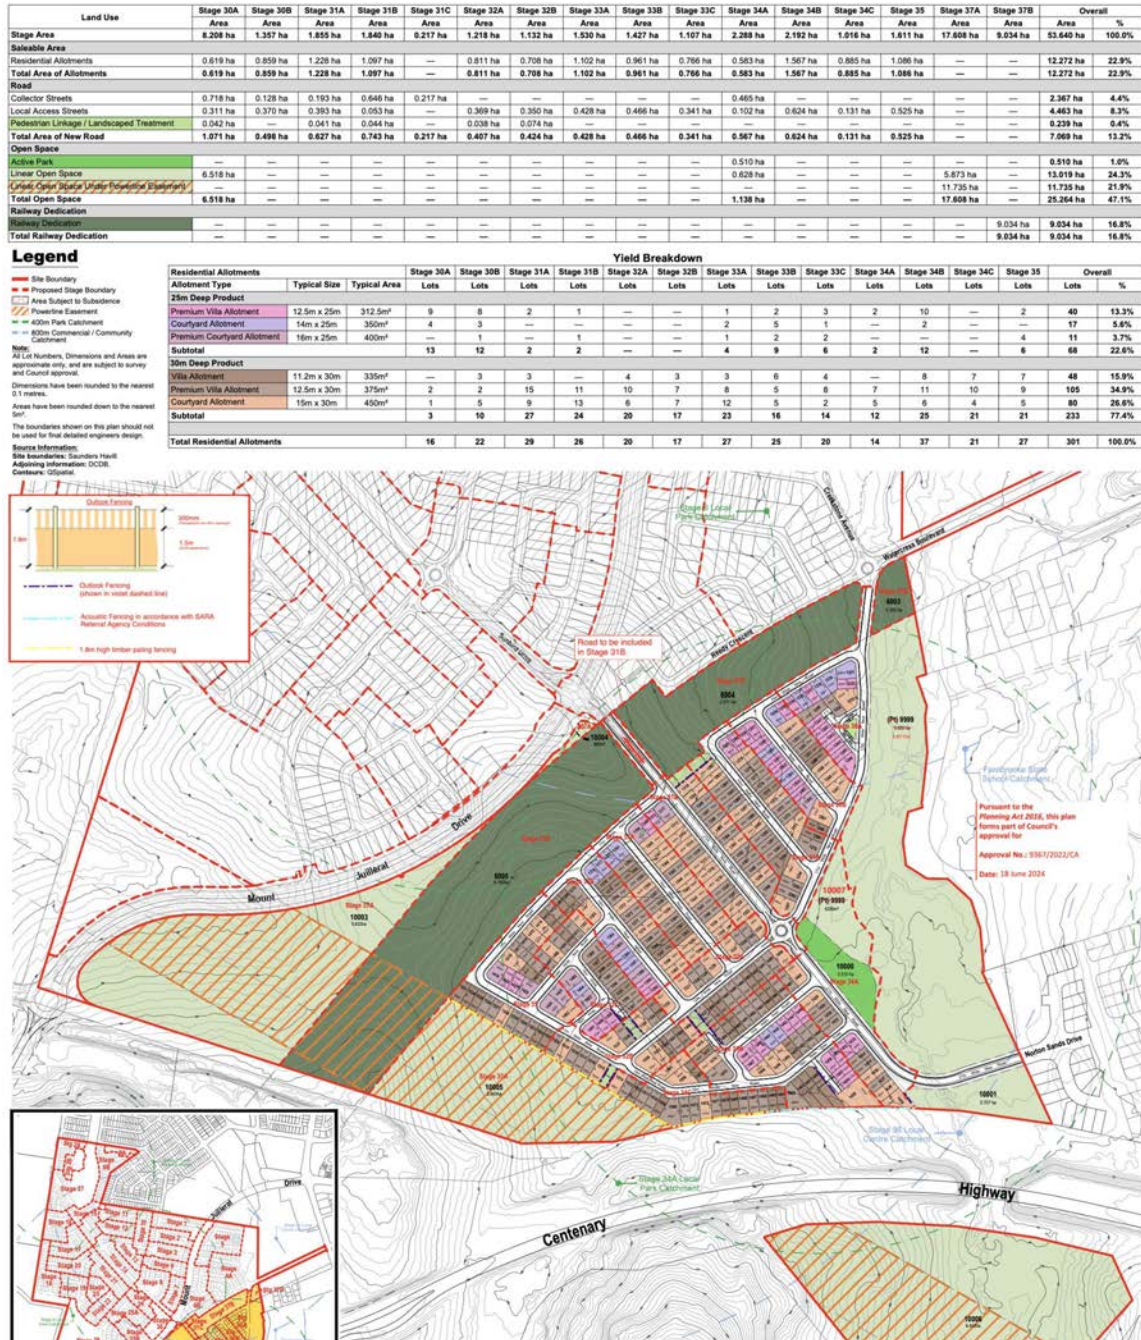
| Land Use | Stage 30A | Stage 30B | Stage 31A | Stage 31B | Stage 31C | Stage 32A | Stage 32B | Stage 33A | Stage 33B | Stage 33C | Stage 34A | Stage 34B | Stage 34C | Stage 35 | Stage 37A | Stage 37B | Overall | |
|---|---|---|---|---|---|---|---|---|---|---|---|---|---|---|---|---|---|---|
| | Area | Area | Area | Area | Area | Area | Area | Area | Area | Area | Area | Area | Area | Area | Area | Area | Area | % |
| Stage Area | 8.208 ha | 1.357 ha | 1.855 ha | 1.840 ha | 0.217 ha | 1.218 ha | 1.132 ha | 1.530 ha | 1.427 ha | 1.107 ha | 2.288 ha | 2.192 ha | 1.016 ha | 1.611 ha | 17.608 ha | 9.034 ha | 53.640 ha | 100.0% |
| Saleable Area | | | | | | | | | | | | | | | | | | |
| Residential Allotments | 0.619 ha | 0.859 ha | 1.228 ha | 1.097 ha | — | 0.811 ha | 0.708 ha | 1.102 ha | 0.961 ha | 0.766 ha | 0.583 ha | 1.567 ha | 0.885 ha | 1.086 ha | — | — | 12.272 ha | 22.9% |
| Total Area of Allotments | 0.619 ha | 0.859 ha | 1.228 ha | 1.097 ha | — | 0.811 ha | 0.708 ha | 1.102 ha | 0.961 ha | 0.766 ha | 0.583 ha | 1.567 ha | 0.885 ha | 1.086 ha | — | — | 12.272 ha | 22.9% |
| Road | | | | | | | | | | | | | | | | | | |
| Collector Streets | 0.718 ha | 0.128 ha | 0.193 ha | 0.646 ha | 0.217 ha | — | — | — | — | — | 0.465 ha | — | — | — | — | — | 2.367 ha | 4.4% |
| Local Access Streets | 0.311 ha | 0.370 ha | 0.393 ha | 0.053 ha | — | 0.369 ha | 0.350 ha | 0.428 ha | 0.466 ha | 0.341 ha | 0.102 ha | 0.624 ha | 0.131 ha | 0.525 ha | — | — | 4.463 ha | 8.3% |
| Pedestrian Linkage / Landscaped Treatment | 0.042 ha | — | 0.041 ha | 0.044 ha | — | 0.038 ha | 0.074 ha | — | — | — | — | — | — | — | — | — | 0.239 ha | 0.4% |
| Total Area of New Road | 1.071 ha | 0.498 ha | 0.627 ha | 0.743 ha | 0.217 ha | 0.407 ha | 0.424 ha | 0.428 ha | 0.466 ha | 0.341 ha | 0.567 ha | 0.624 ha | 0.131 ha | 0.525 ha | — | — | 7.069 ha | 13.2% |
| Open Space | | | | | | | | | | | | | | | | | | |
| Active Park | — | — | — | — | — | — | — | — | — | — | 0.510 ha | — | — | — | — | — | 0.510 ha | 1.0% |
| Linear Open Space | 6.518 ha | — | — | — | — | — | — | — | — | — | 0.628 ha | — | — | — | 5.873 ha | — | 13.019 ha | 24.3% |
| Linear Open Space Under Powerline Easement | — | — | — | — | — | — | — | — | — | — | — | — | — | — | 11.735 ha | — | 11.735 ha | 21.9% |
| Total Open Space | 6.518 ha | — | — | — | — | — | — | — | — | — | 1.138 ha | — | — | — | 17.608 ha | — | 25.264 ha | 47.1% |
| Railway Dedication | | | | | | | | | | | | | | | | | | |
| Railway Dedication | — | — | — | — | — | — | — | — | — | — | — | — | — | — | — | 9.034 ha | 9.034 ha | 16.8% |
| Total Railway Dedication | — | — | — | — | — | — | — | — | — | — | — | — | — | — | — | 9.034 ha | 9.034 ha | 16.8% |

Legend
Site Boundary
Proposed Stage Boundary
Area Subject to Subsidence
Powerline Easement
400m Park Catchment
800m Commercial / Community Catchment

Note:
All Lot Numbers, Dimensions and Areas are approximate only, and are subject to survey and Council approval.
Dimensions have been rounded to the nearest 0.1 metres.
Areas have been rounded down to the nearest 5m².
The boundaries shown on this plan should not be used for final detailed engineers design.

Source Information:
Site boundaries: Saunders Havill
Adjoining information: DCDB.
Contours: QSpatial.

Yield Breakdown

| Residential Allotments | | | Stage 30A | Stage 30B | Stage 31A | Stage 31B | Stage 32A | Stage 32B | Stage 33A | Stage 33B | Stage 33C | Stage 34A | Stage 34B | Stage 34C | Stage 35 | Overall | |
|---|---|---|---|---|---|---|---|---|---|---|---|---|---|---|---|---|---|
| Allotment Type | Typical Size | Typical Area | Lots | Lots | Lots | Lots | Lots | Lots | Lots | Lots | Lots | Lots | Lots | Lots | Lots | Lots | % |
| 25m Deep Product | | | | | | | | | | | | | | | | | |
| Premium Villa Allotment | 12.5m x 25m | 312.5m² | 9 | 8 | 2 | 1 | — | — | 1 | 2 | 3 | 2 | 10 | — | 2 | 40 | 13.3% |
| Courtyard Allotment | 14m x 25m | 350m² | 4 | 3 | — | — | — | — | 2 | 5 | 1 | — | 2 | — | — | 17 | 5.6% |
| Premium Courtyard Allotment | 16m x 25m | 400m² | — | 1 | — | 1 | — | — | 1 | 2 | 2 | — | — | — | 4 | 11 | 3.7% |
| Subtotal | | | 13 | 12 | 2 | 2 | — | — | 4 | 9 | 6 | 2 | 12 | — | 6 | 68 | 22.6% |
| 30m Deep Product | | | | | | | | | | | | | | | | | |
| Villa Allotment | 11.2m x 30m | 335m² | — | 3 | 3 | — | 4 | 3 | 3 | 6 | 4 | — | 8 | 7 | 7 | 48 | 15.9% |
| Premium Villa Allotment | 12.5m x 30m | 375m² | 2 | 2 | 15 | 11 | 10 | 7 | 8 | 5 | 8 | 7 | 11 | 10 | 9 | 105 | 34.9% |
| Courtyard Allotment | 15m x 30m | 450m² | 1 | 5 | 9 | 13 | 6 | 7 | 12 | 5 | 2 | 5 | 6 | 4 | 5 | 80 | 26.6% |
| Subtotal | | | 3 | 10 | 27 | 24 | 20 | 17 | 23 | 16 | 14 | 12 | 25 | 21 | 21 | 233 | 77.4% |
| Total Residential Allotments | | | 16 | 22 | 29 | 26 | 20 | 17 | 27 | 25 | 20 | 14 | 37 | 21 | 27 | 301 | 100.0% |

Outlook Fencing
1.8m
900mm
1.5m
Outlook Fencing (shown in violet dashed line)
Acoustic Fencing in accordance with SARA Referral Agency Conditions
1.8m high timber paling fencing

Road to be included in Stage 31B.

Pursuant to the Planning Act 2016, this plan forms part of Council's approval for
Approval No.: 9367/2022/CA
Date: 18 June 2024

Mount Juillerat Drive
Watercress Boulevard
Norton Sands Drive
Centenary Highway
Stage 37A
10003
10005
10004
8004
8005
8003
10007
(Pt) 9999
10006
10001
10008
Stage 34A
Stage 34A Local Park Catchment
Stage 36 Local Centre Catchment
Fernbrooke State School Catchment
Drive
Juillerat